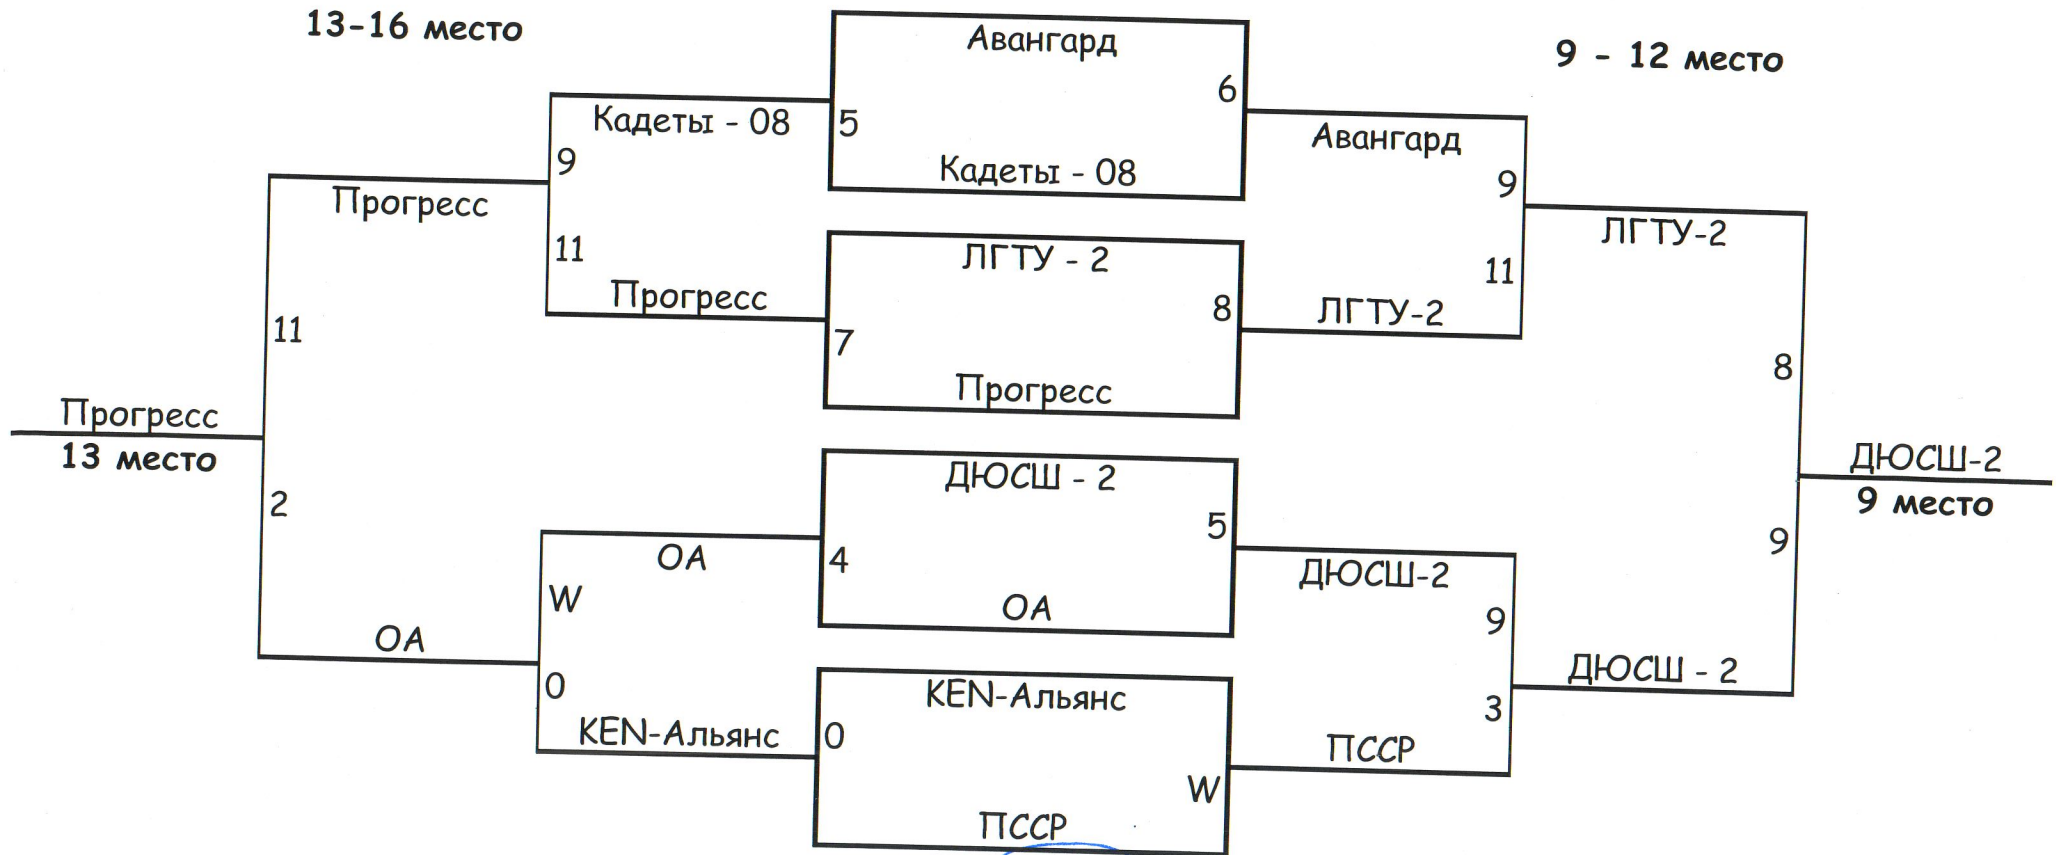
13-16 место

9 - 12 место

Авангард
6
5
Кадеты - 08

Кадеты - 08
9
Прогресс
11
Прогресс

ЛГТУ - 2
8
7
Прогресс

Авангард
9
ЛГТУ-2
11
ЛГТУ-2

11
Прогресс
13 место
2

8
ДЮСШ-2
9 место
9

ДЮСШ - 2
5
4
ОА

ОА
W
ОА
0
KEN-Альянс

KEN-Альянс
0
W
ПССР

ДЮСШ-2
9
ДЮСШ - 2
3
ПССР